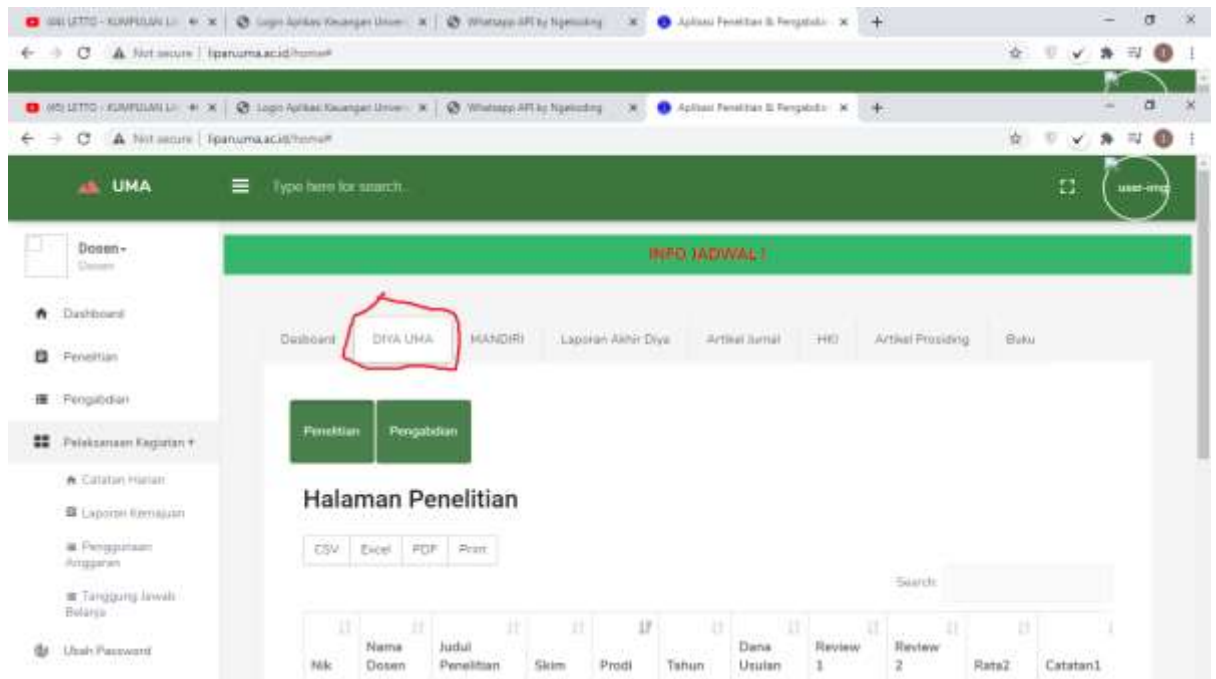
(46) LITTO - KUMPULAN LI | Login Aplikasi Keuangan Univer | Whatsapp API by Ngekoding | Aplikasi Penelitian & Pengabdi | +

Not secure | lipanuma.ac.id/home#

(45) LITTO - KUMPULAN LI | Login Aplikasi Keuangan Univer | Whatsapp API by Ngekoding | Aplikasi Penelitian & Pengabdi | +

Not secure | lipanuma.ac.id/home#

UMA

Type here for search...

user-img

Dosen
Dosen

Dashboard

Penelitian

Pengabdian

Pelaksanaan Kegiatan

Catatan Harian

Laporan Kemajuan

Penggunaan Anggaran

Tanggung Jawab Belanja

Ubah Password

INFO JADWAL !

Dasboard | DIYA UMA | MANDIRI | Laporan Akhir Diya | Artikel Jurnal | HKI | Artikel Prosiding | Buku

Penelitian | Pengabdian

Halaman Penelitian

CSV | Excel | PDF | Print

Search:

| Nik | Nama Dosen | Judul Penelitian | Skim | Prodi | Tahun | Dana Usulan | Review 1 | Review 2 | Rata2 | Catatan1 |
|---|---|---|---|---|---|---|---|---|---|---|